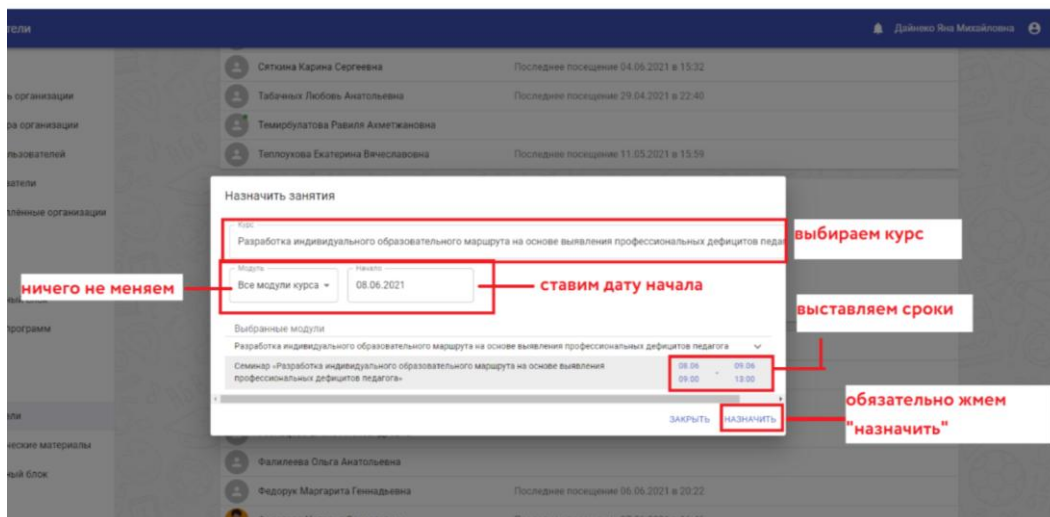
тели

Дайнеко Яна Михайловна

ь организации
ра организации
льзователей
атели
лённые организации
программ
ели
неские материалы
ый блок

Сяткина Карина Сергеевна
Последнее посещение 04.06.2021 в 15:32
Табачных Любовь Анатольевна
Последнее посещение 29.04.2021 в 22:40
Темирбулатова Равиля Ахметжановна
Теплоухова Екатерина Вячеславовна
Последнее посещение 11.05.2021 в 15:59

Назначить занятия

Курс
Разработка индивидуального образовательного маршрута на основе выявления профессиональных дефицитов педаг

выбираем курс

Модули
Все модули курса
Начало
08.06.2021

ничего не меняем

ставим дату начала

выставляем сроки

Выбранные модули
Разработка индивидуального образовательного маршрута на основе выявления профессиональных дефицитов педагога

Семинар «Разработка индивидуального образовательного маршрута на основе выявления профессиональных дефицитов педагога»
08.06 09:00 - 08.06 13:00

ЗАКРЫТЬ
НАЗНАЧИТЬ

обязательно жмем "назначить"

Фалилеева Ольга Анатольевна
Федорук Маргарита Геннадьевна
Последнее посещение 06.06.2021 в 20:22